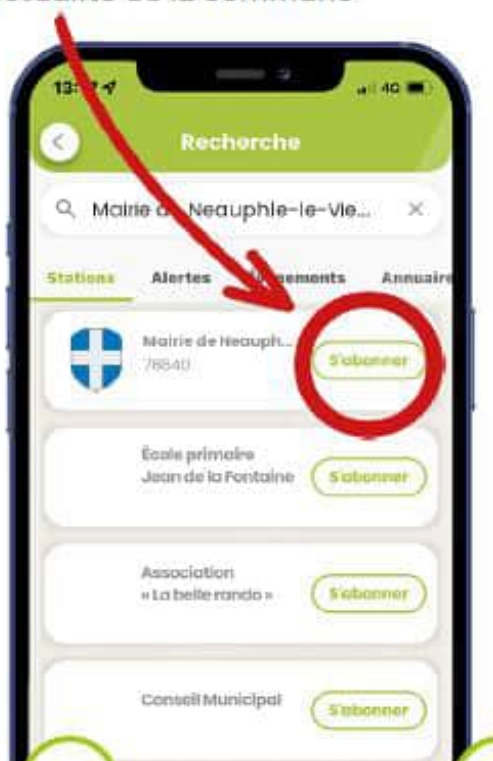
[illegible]

13:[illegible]

4G

Recherche

Mairie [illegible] Neauphle-le-Vie...

Stations
Alertes
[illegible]ements
Annuaire

Mairie de Neauph...
78640
S'abonner

École primaire
Jean de la Fontaine
S'abonner

Association
« La belle rando »
S'abonner

Conseil Municipal
S'abonner